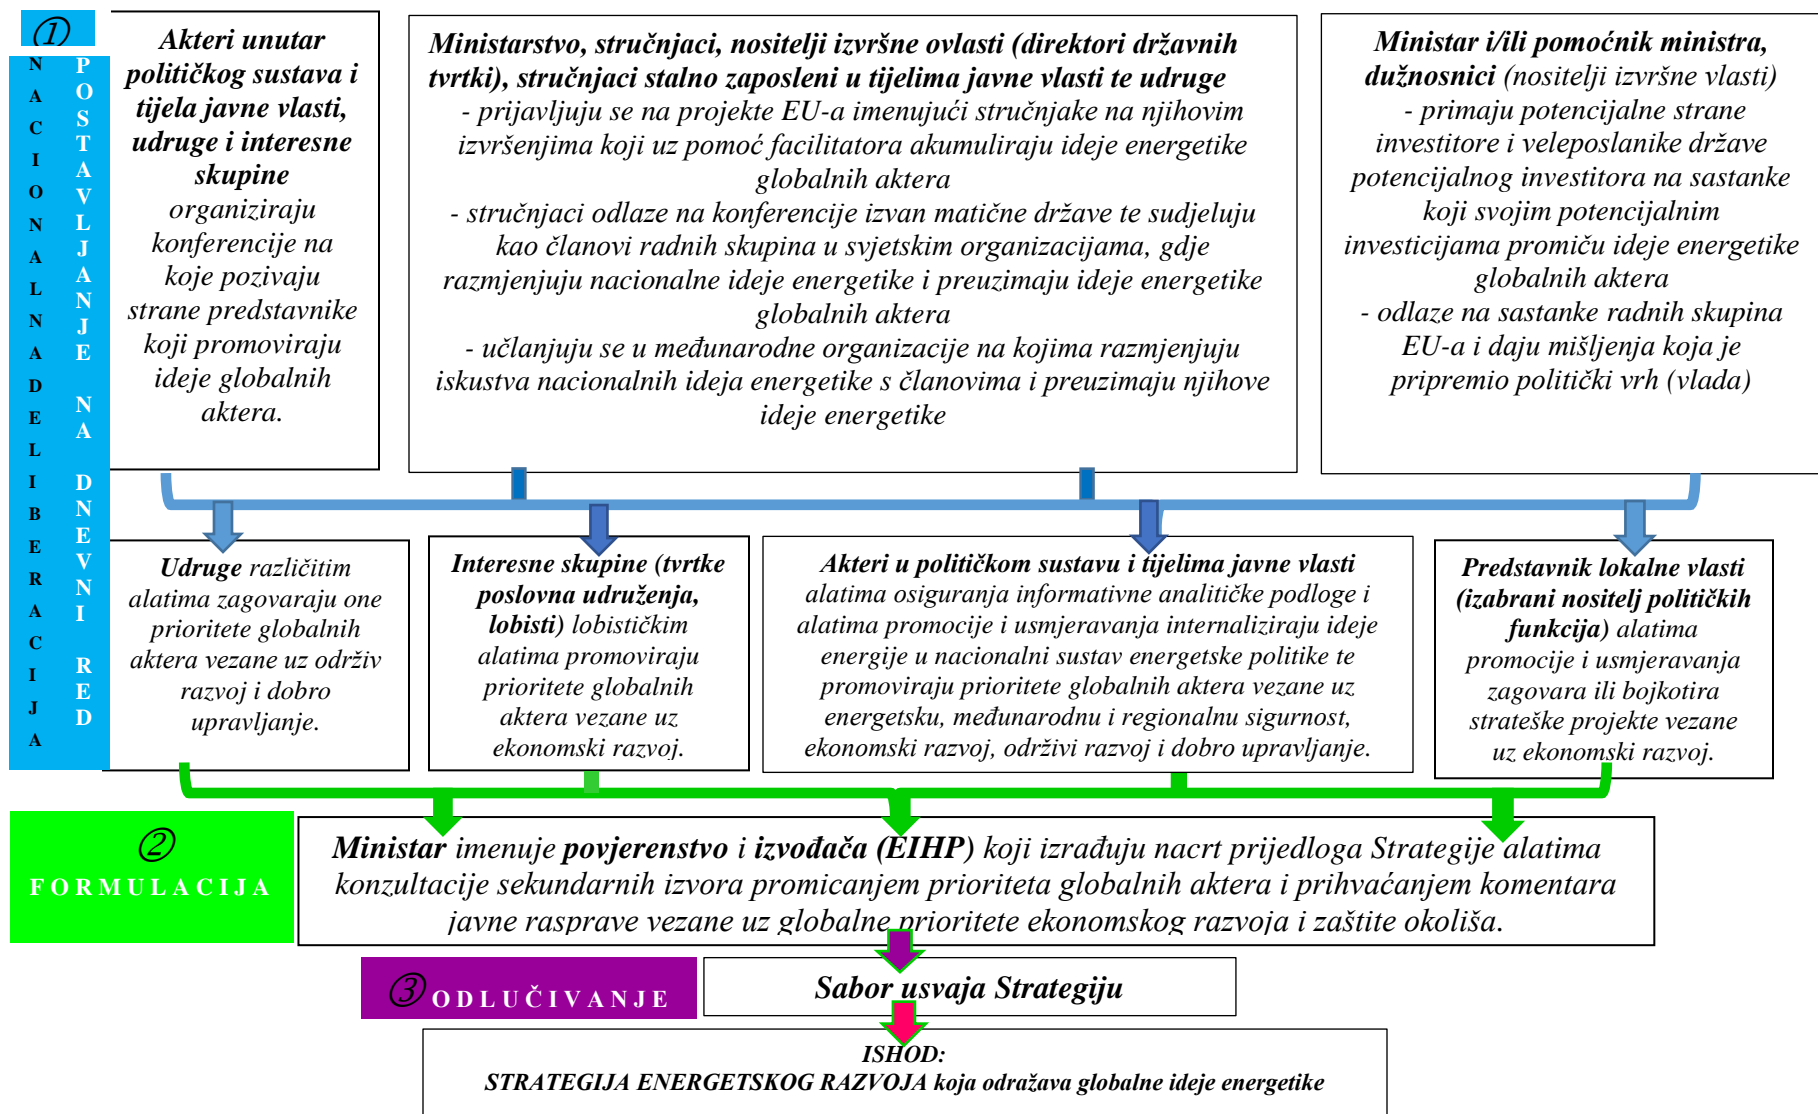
①

NACIONALNA DELIBERACIJA

POSTAVLJANJE NA DNEVNI RED

Akteri unutar političkog sustava i tijela javne vlasti, udruge i interesne skupine organiziraju konferencije na koje pozivaju strane predstavnike koji promoviraju ideje globalnih aktera.

Ministarstvo, stručnjaci, nositelji izvršne ovlasti (direktori državnih tvrtki), stručnjaci stalno zaposleni u tijelima javne vlasti te udruge
- prijavljuju se na projekte EU-a imenujući stručnjake na njihovim izvršenjima koji uz pomoć facilitatora akumuliraju ideje energetike globalnih aktera
- stručnjaci odlaze na konferencije izvan matične države te sudjeluju kao članovi radnih skupina u svjetskim organizacijama, gdje razmjenjuju nacionalne ideje energetike i preuzimaju ideje energetike globalnih aktera
- učlanjuju se u međunarodne organizacije na kojima razmjenjuju iskustva nacionalnih ideja energetike s članovima i preuzimaju njihove ideje energetike

Ministar i/ili pomoćnik ministra, dužnosnici (nositelji izvršne vlasti)
- primaju potencijalne strane investitore i veleposlanike države potencijalnog investitora na sastanke koji svojim potencijalnim investicijama promiču ideje energetike globalnih aktera
- odlaze na sastanke radnih skupina EU-a i daju mišljenja koja je pripremio politički vrh (vlada)

Udruge različitim alatima zagovaraju one prioritete globalnih aktera vezane uz održiv razvoj i dobro upravljanje.

Interesne skupine (tvrtke poslovna udruženja, lobisti) lobističkim alatima promoviraju prioritete globalnih aktera vezane uz ekonomski razvoj.

Akteri u političkom sustavu i tijelima javne vlasti alatima osiguranja informativne analitičke podloge i alatima promocije i usmjeravanja internaliziraju ideje energije u nacionalni sustav energetske politike te promoviraju prioritete globalnih aktera vezane uz energetsku, međunarodnu i regionalnu sigurnost, ekonomski razvoj, održivi razvoj i dobro upravljanje.

Predstavnik lokalne vlasti (izabrani nositelj političkih funkcija) alatima promocije i usmjeravanja zagovara ili bojkotira strateške projekte vezane uz ekonomski razvoj.

② FORMULACIJA

Ministar imenuje povjerenstvo i izvođača (EIHP) koji izrađuju nacrt prijedloga Strategije alatima konzultacije sekundarnih izvora promicanjem prioriteta globalnih aktera i prihvaćanjem komentara javne rasprave vezane uz globalne prioritete ekonomskog razvoja i zaštite okoliša.

③ ODLUČIVANJE

Sabor usvaja Strategiju

ISHOD:
STRATEGIJA ENERGETSKOG RAZVOJA koja odražava globalne ideje energetike